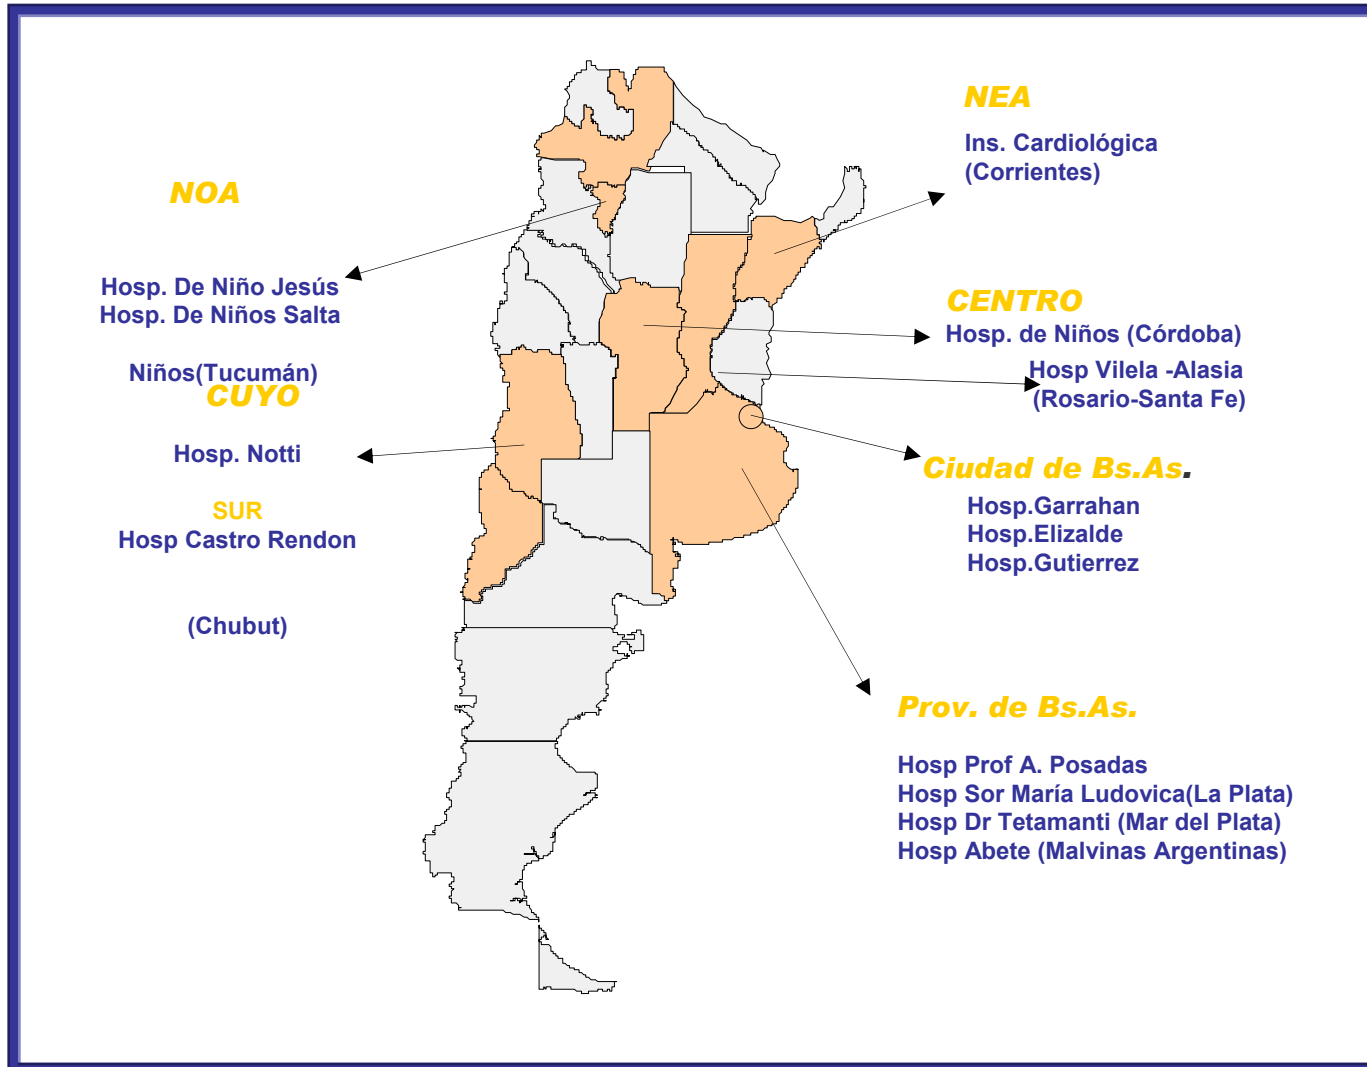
NOA

Hosp. De Niño Jesús
Hosp. De Niños Salta

Niños(Tucumán)
CUYO

Hosp. Notti

SUR
Hosp Castro Rendon

(Chubut)

NEA

Ins. Cardiológica
(Corrientes)

CENTRO
Hosp. de Niños (Córdoba)

Hosp Vilela -Alasia
(Rosario-Santa Fe)

Ciudad de Bs.As.

Hosp.Garrahan
Hosp.Elizalde
Hosp.Gutierrez

Prov. de Bs.As.

Hosp Prof A. Posadas
Hosp Sor María Ludovica(La Plata)
Hosp Dr Tetamanti (Mar del Plata)
Hosp Abete (Malvinas Argentinas)